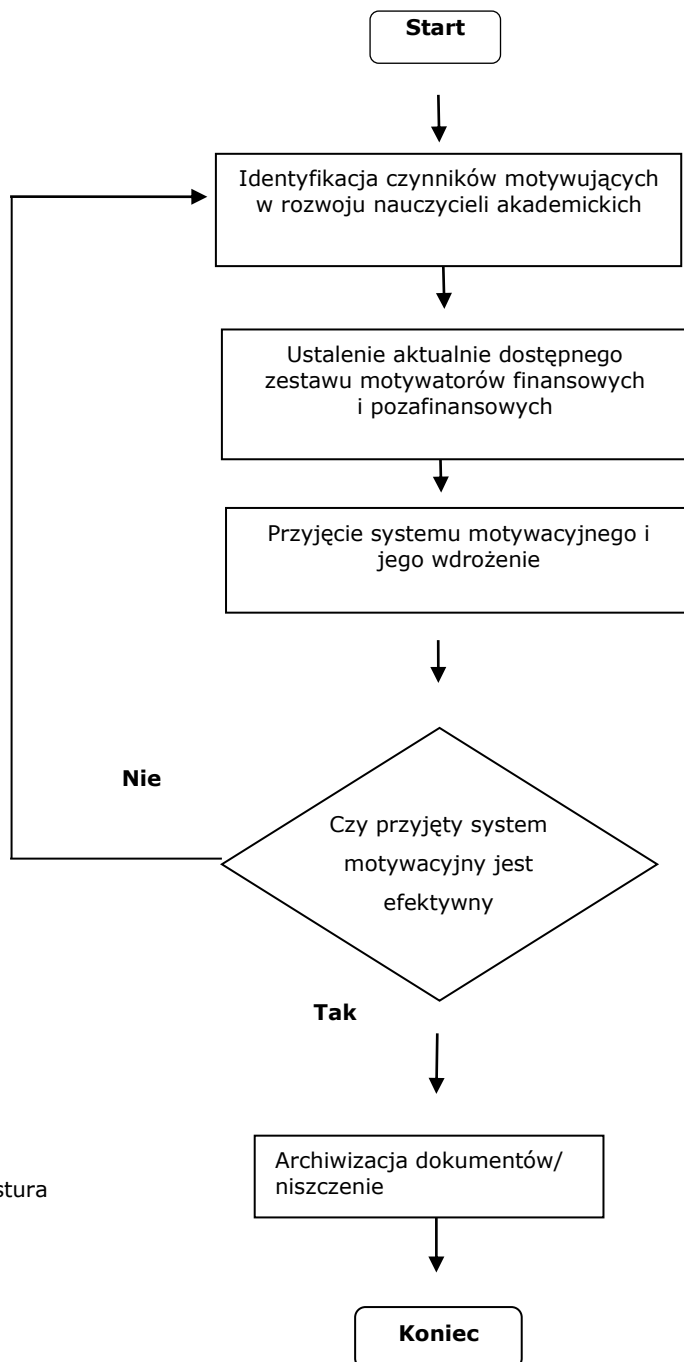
Start

Identyfikacja czynników motywujących w rozwoju nauczycieli akademickich

Ustalenie aktualnie dostępnego zestawu motywatorów finansowych i pozafinansowych

Przyjęcie systemu motywacyjnego i jego wdrożenie

Nie

Czy przyjęty system motywacyjny jest efektywny

Tak

Archiwizacja dokumentów/ niszczenie

stura

Koniec